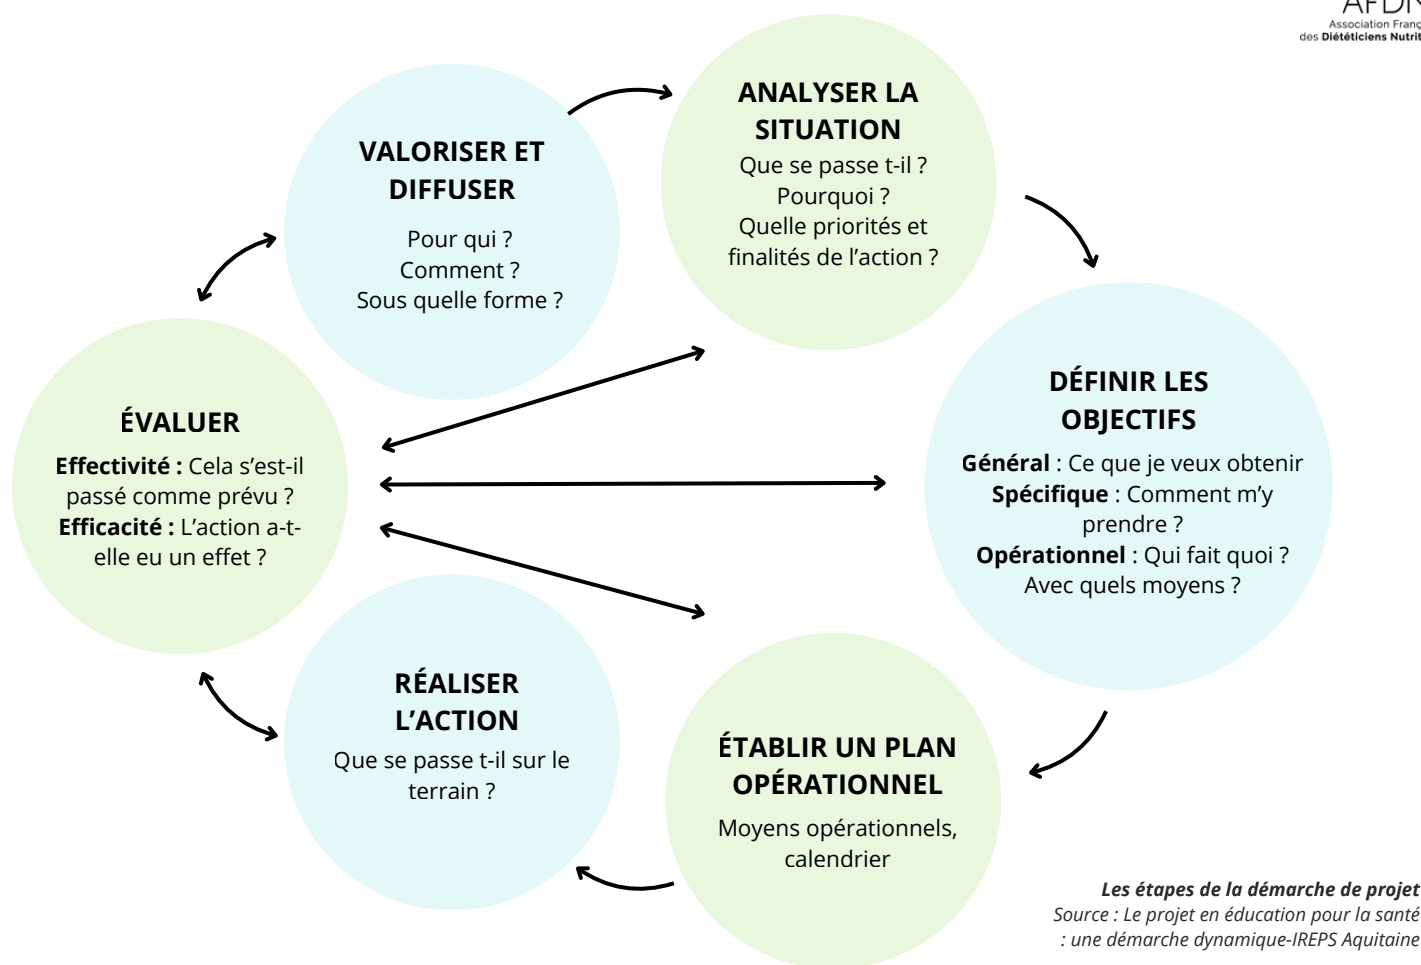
AFDN
Association Franç
des Diététiciens Nutrit

ANALYSER LA SITUATION
Que se passe t-il ?
Pourquoi ?
Quelle priorités et finalités de l'action ?

DÉFINIR LES OBJECTIFS
**Général** : Ce que je veux obtenir
**Spécifique** : Comment m'y prendre ?
**Opérationnel** : Qui fait quoi ?
Avec quels moyens ?

ÉTABLIR UN PLAN OPÉRATIONNEL
Moyens opérationnels, calendrier

RÉALISER L'ACTION
Que se passe t-il sur le terrain ?

ÉVALUER
**Effectivité :** Cela s'est-il passé comme prévu ?
**Efficacité :** L'action a-t-elle eu un effet ?

VALORISER ET DIFFUSER
Pour qui ?
Comment ?
Sous quelle forme ?

*Les étapes de la démarche de projet*
*Source : Le projet en éducation pour la santé : une démarche dynamique-IREPS Aquitaine*